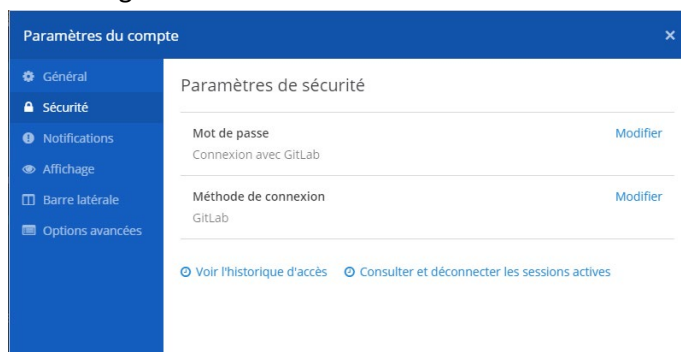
Paramètres du compte
×

Général
Sécurité
Notifications
Affichage
Barre latérale
Options avancées

Paramètres de sécurité

Mot de passe
Modifier
Connexion avec GitLab

Méthode de connexion
Modifier
GitLab

Voir l'historique d'accès
Consulter et déconnecter les sessions actives